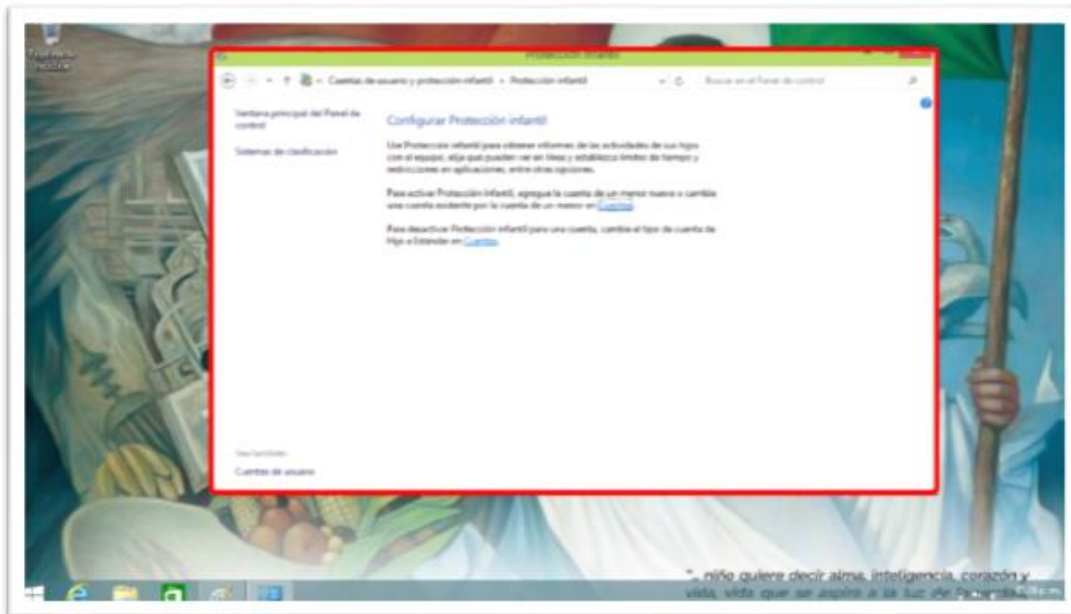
Papelera de reciclaje

Protección infantil

Cuentas de usuario y protección infantil › Protección infantil

Buscar en el Panel de control

Ventana principal del Panel de control

Sistemas de clasificación

Configurar Protección infantil

Use Protección infantil para obtener informes de las actividades de sus hijos con el equipo, elija qué pueden ver en línea y establezca límites de tiempo y restricciones en aplicaciones, entre otras opciones.

Para activar Protección infantil, agregue la cuenta de un menor nuevo o cambie una cuenta existente por la cuenta de un menor en Cuentas.

Para desactivar Protección infantil para una cuenta, cambie el tipo de cuenta de Hijo a Estándar en Cuentas.

Vea también

Cuentas de usuario

"...niño quiere decir alma, inteligencia, corazón y vida, vida que se aspira a la luz de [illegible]